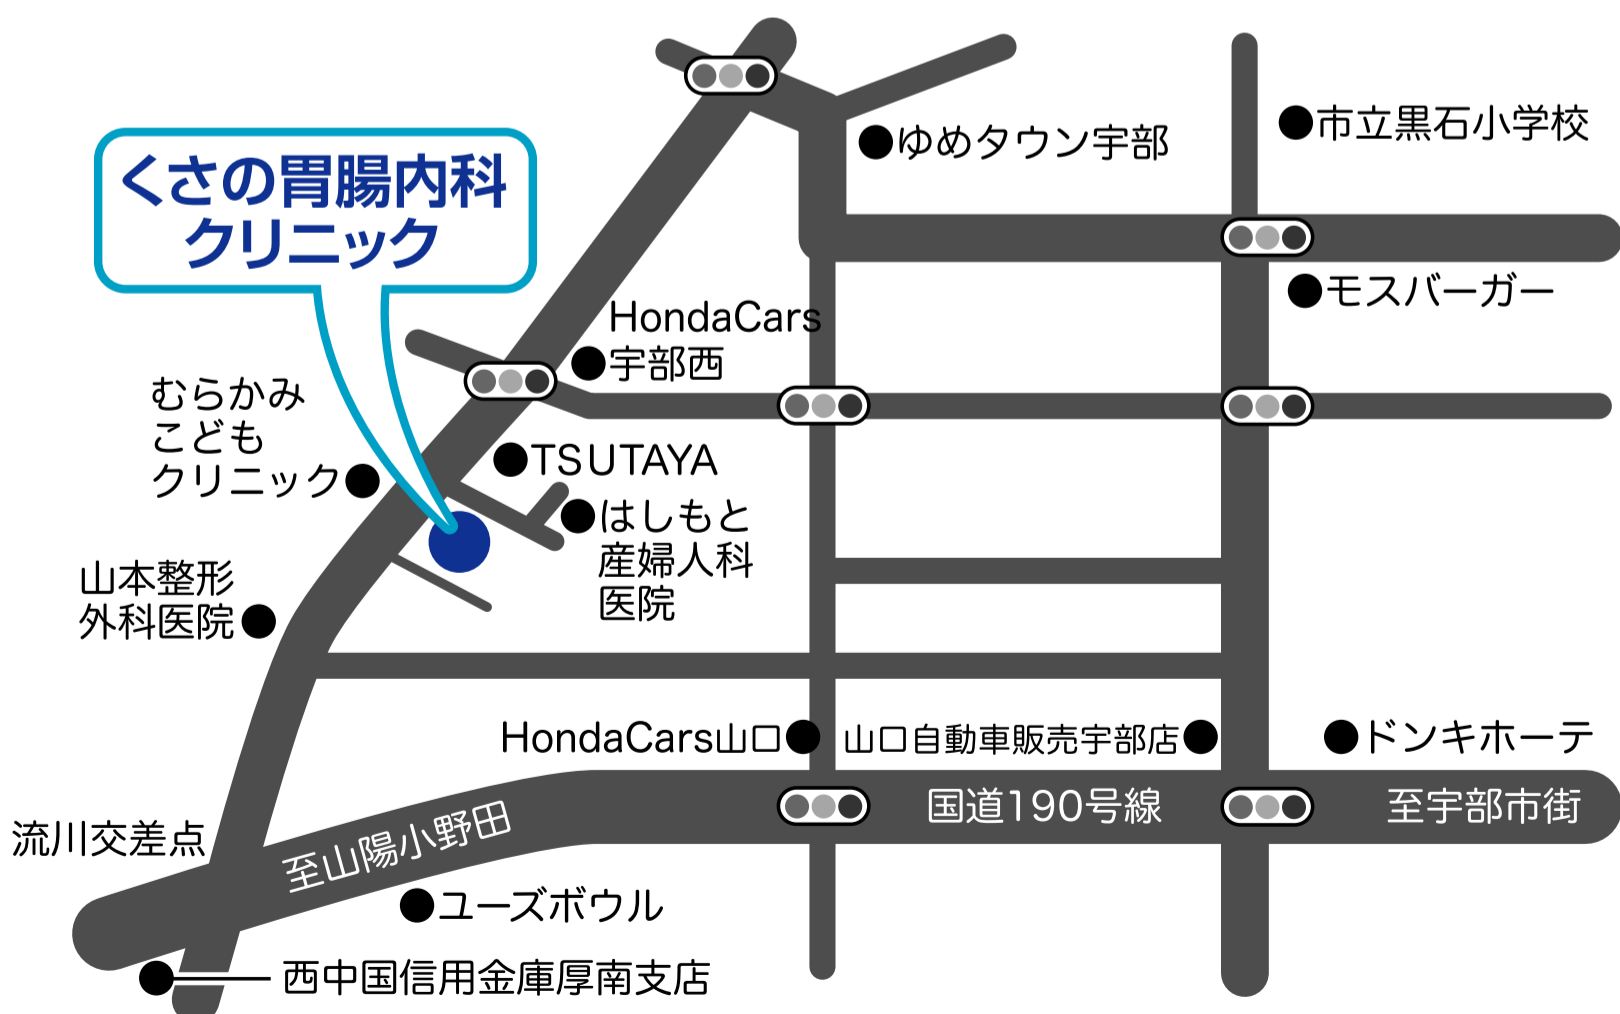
くさの胃腸内科
クリニック

ゆめタウン宇部
市立黒石小学校
モスバーガー
HondaCars
宇部西
むらかみ
こども
クリニック
TSUTAYA
はしもと
産婦人科
医院
山本整形
外科医院
HondaCars山口
山口自動車販売宇部店
ドンキホーテ
国道190号線
至宇部市街
流川交差点
至山陽小野田
ユーズボウル
西中国信用金庫厚南支店